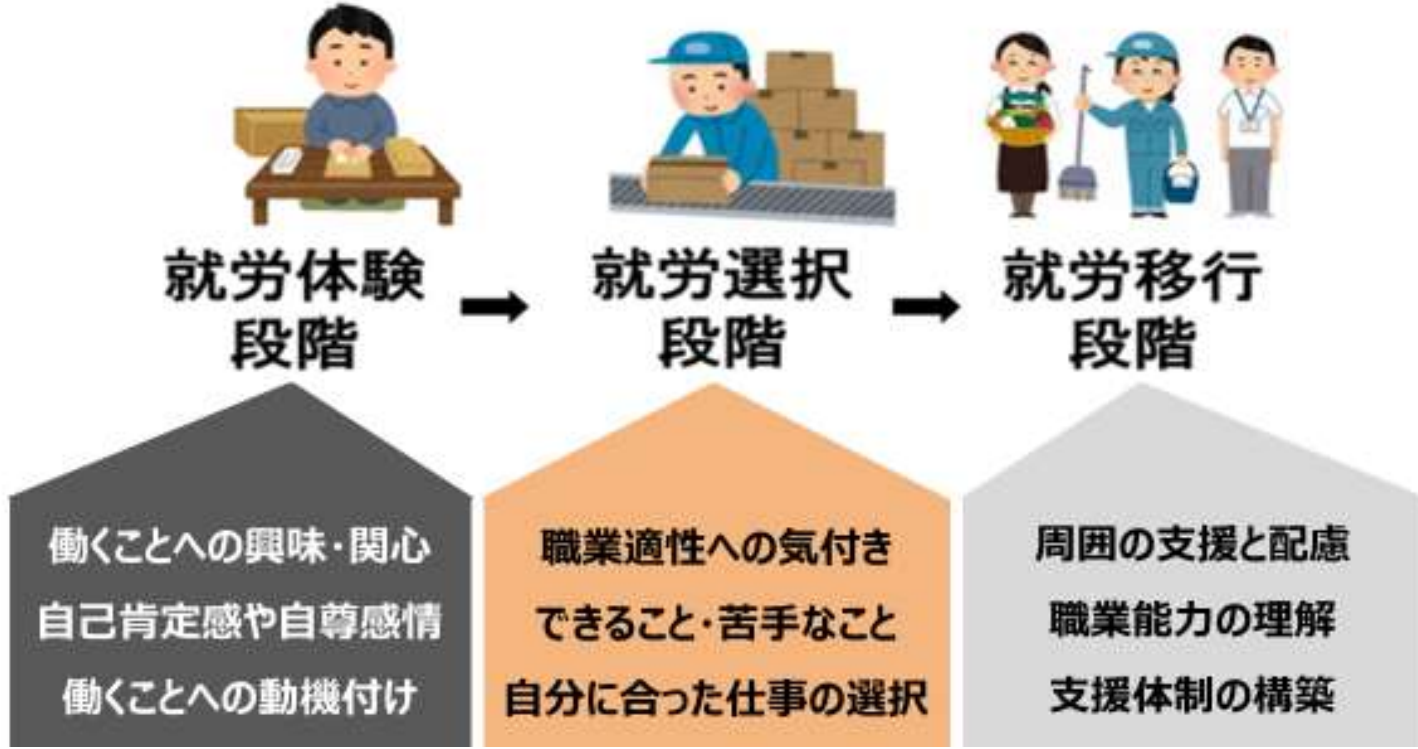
就労体験段階

就労選択段階

就労移行段階

働くことへの興味・関心
自己肯定感や自尊感情
働くことへの動機付け

職業適性への気付き
できること・苦手なこと
自分に合った仕事の選択

周囲の支援と配慮
職業能力の理解
支援体制の構築